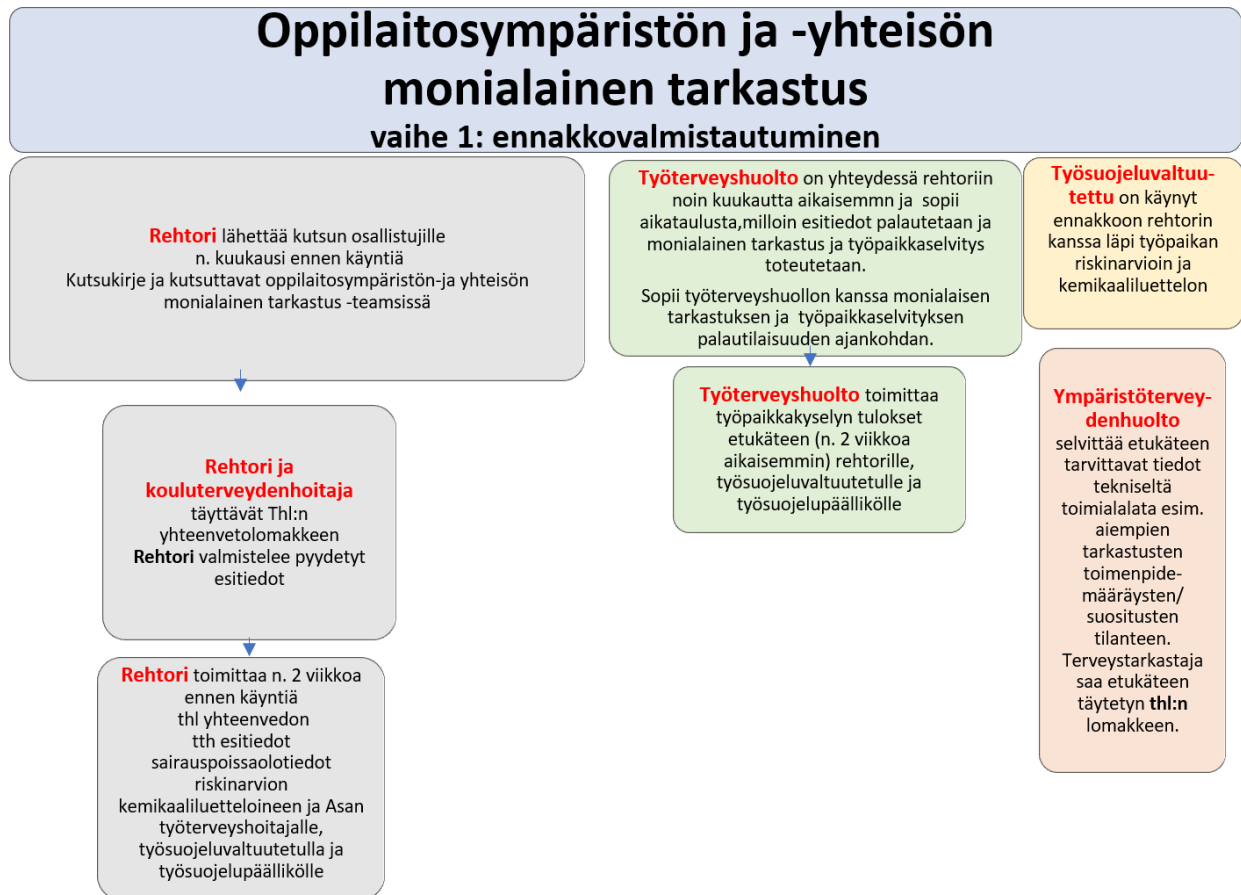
Oppilaitosympäristön ja -yhteisön monialainen tarkastus
vaihe 1: ennakkovalmistautuminen

Rehtori lähettää kutsun osallistujille n. kuukausi ennen käyntiä
Kutsukirje ja kutsuttavat oppilaitosympäristön-ja yhteisön monialainen tarkastus -teamsissä

Rehtori ja kouluterveydenhoitaja täyttävät Thl:n yhteenvetolomakkeen
Rehtori valmistelee pyydetyt esitiedot

Rehtori toimittaa n. 2 viikkoa ennen käyntiä
thl yhteenvedon
tth esitiedot
sairauspoissaolotiedot
riskinarvion
kemikaaliluetteloineen ja Asan työterveyshoitajalle, työsuojeluvaltuutetulla ja työsuojelupäällikölle

Työterveyshuolto on yhteydessä rehtoriin noin kuukautta aikaisemmn ja sopii aikataulusta,milloin esitiedot palautetaan ja monialainen tarkastus ja työpaikkaselvitys toteutetaan.

Sopii työterveyshuollon kanssa monialaisen tarkastuksen ja työpaikkaselvityksen palautilaisuuden ajankohdan.

Työterveyshuolto toimittaa työpaikkakyselyn tulokset etukäteen (n. 2 viikkoa aikaisemmin) rehtorille, työsuojeluvaltuutetulle ja työsuojelupäällikölle

Työsuojeluvaltuutettu on käynyt ennakkoon rehtorin kanssa läpi työpaikan riskinarvioin ja kemikaaliluettelon

Ympäristöterveydenhuolto selvittää etukäteen tarvittavat tiedot tekniseltä toimialalata esim. aiempien tarkastusten toimenpidemääräysten/ suositusten tilanteen. Terveystarkastaja saa etukäteen täytetyn thl:n lomakkeen.